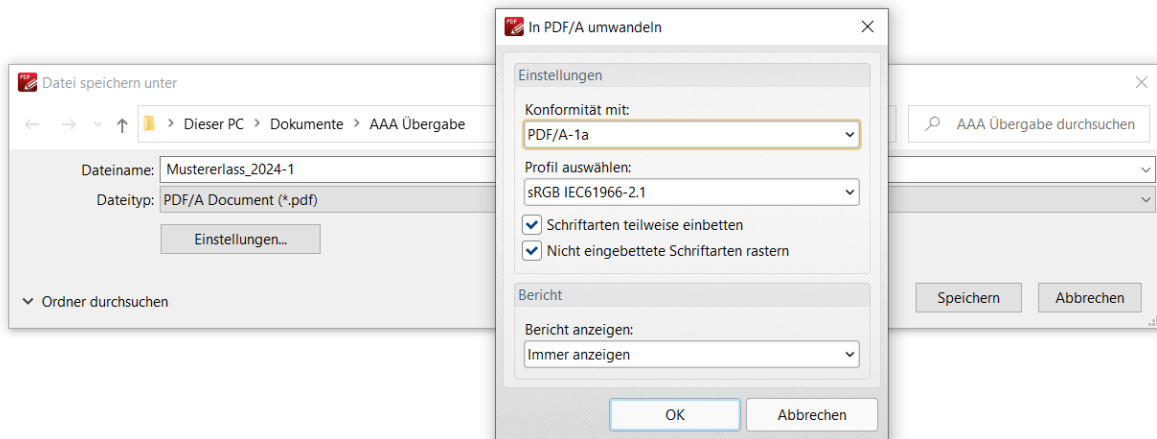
Datei speichern unter

Dieser PC > Dokumente > AAA Übergabe

AAA Übergabe durchsuchen

Dateiname: Mustererlass_2024-1

Dateityp: PDF/A Document (*.pdf)

Einstellungen...

Ordner durchsuchen

Speichern

Abbrechen

In PDF/A umwandeln

Einstellungen

Konformität mit:

PDF/A-1a

Profil auswählen:

sRGB IEC61966-2.1

Schriftarten teilweise einbetten

Nicht eingebettete Schriftarten rastern

Bericht

Bericht anzeigen:

Immer anzeigen

OK

Abbrechen